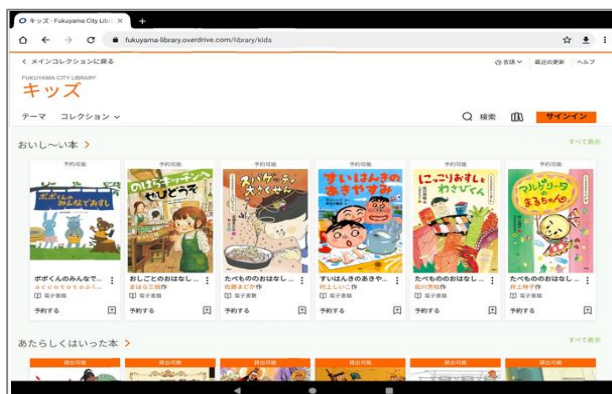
キッズ - Fukuyama City Libr ×
+
fukuyama-library.overdrive.com/library/kids
< メインコレクションに戻る
言語 ∨ 最近の更新 ヘルプ
FUKUYAMA CITY LIBRARY
キッズ
テーマ コレクション ∨
検索
サインイン
おいし〜い本 >
すべて表示
予約可能
ポポくんのみんなでおすし
ポポくんのみんなで...
accototoふくだ...
電子書籍
予約する
予約可能
のはらキッチンへようこそ
おしごとのおはなし...
まはら三桃作
電子書籍
予約する
予約可能
スパゲッティ大すきせん
たべもののおはなし...
佐藤まどか作
電子書籍
予約する
予約可能
すいはんきのあきやすみ
すいはんきのあきや...
村上しいこ作
電子書籍
予約する
予約可能
にっこりおすしとわさびでん
たべもののおはなし...
佐川芳枝作
電子書籍
予約する
予約可能
マルガリータとまるちゃん
たべもののおはなし...
井上林子作
電子書籍
予約する
あたらしくはいった本 >
すべて表示
貸出可能
貸出可能
貸出可能
貸出可能
貸出可能
貸出可能